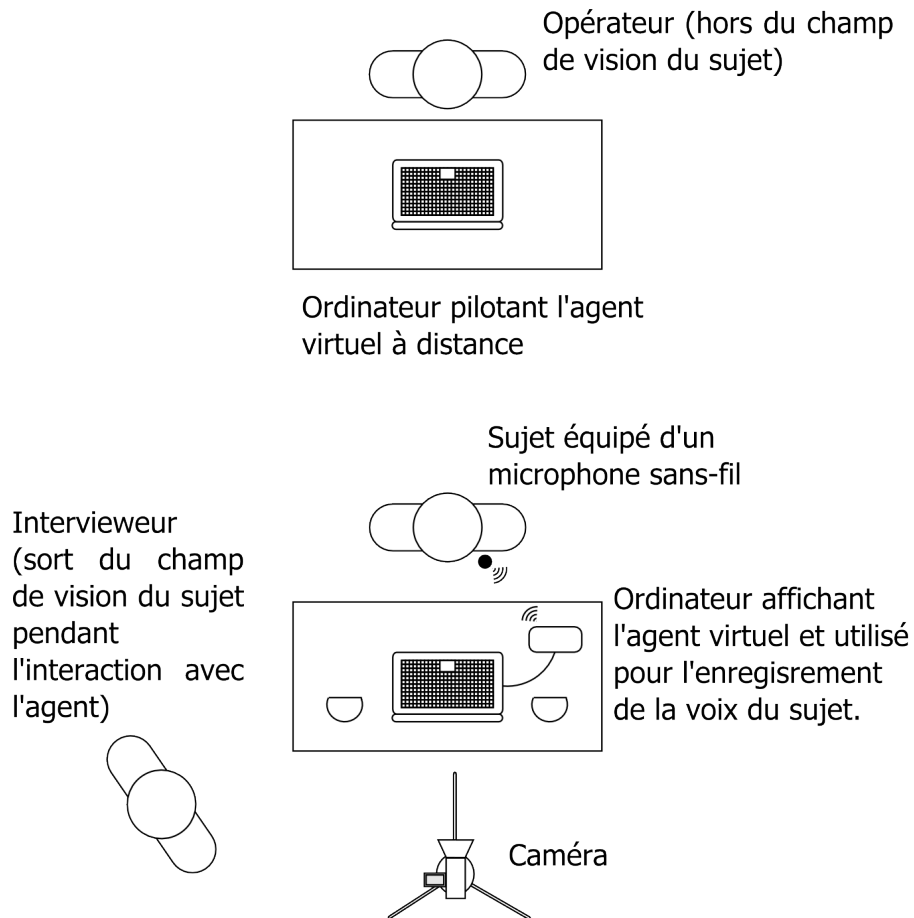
Opérateur (hors du champ de vision du sujet)

Ordinateur pilotant l'agent virtuel à distance

Sujet équipé d'un microphone sans-fil

Intervieweur (sort du champ de vision du sujet pendant l'interaction avec l'agent)

Ordinateur affichant l'agent virtuel et utilisé pour l'enregisrement de la voix du sujet.

Caméra